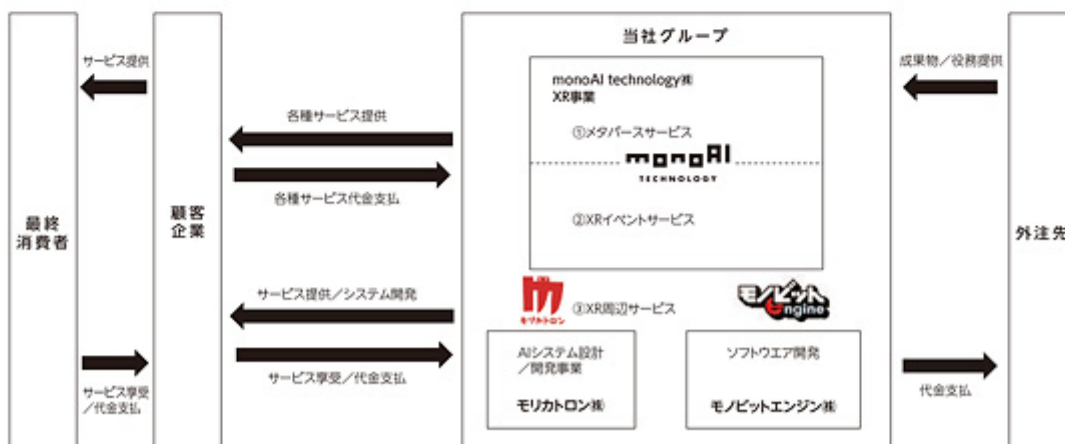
最終消費者

サービス提供

サービス享受／代金支払

顧客企業

各種サービス提供

各種サービス代金支払

サービス提供／システム開発

サービス享受／代金支払

当社グループ

monoAI technology㈱
XR事業

①メタバースサービス

monoAI TECHNOLOGY

②XRイベントサービス

モリカトロン

③XR周辺サービス

モノビット Engine

AIシステム設計／開発事業

モリカトロン㈱

ソフトウエア開発

モノビットエンジン㈱

成果物／役務提供

代金支払

外注先